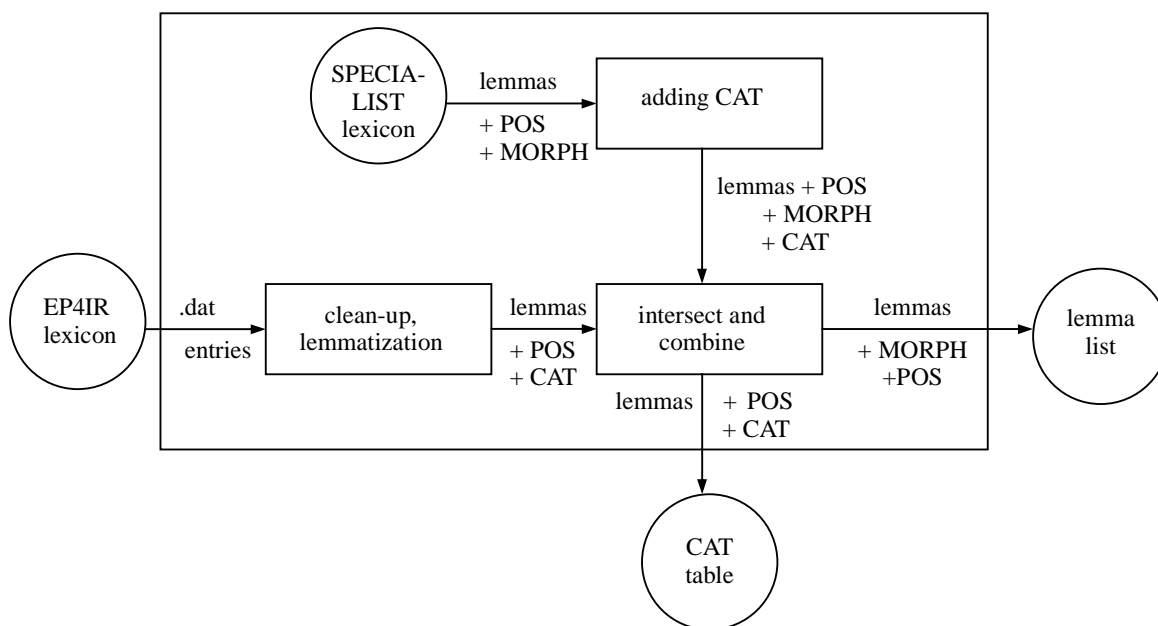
SPECIALIST lexicon

lemmas

+ POS
+ MORPH

adding CAT

lemmas + POS
+ MORPH
+ CAT

EP4IR lexicon

.dat

entries

clean-up, lemmatization

lemmas

+ POS
+ CAT

intersect and combine

lemmas

+ MORPH
+POS

lemma list

lemmas

+ POS
+ CAT

CAT table